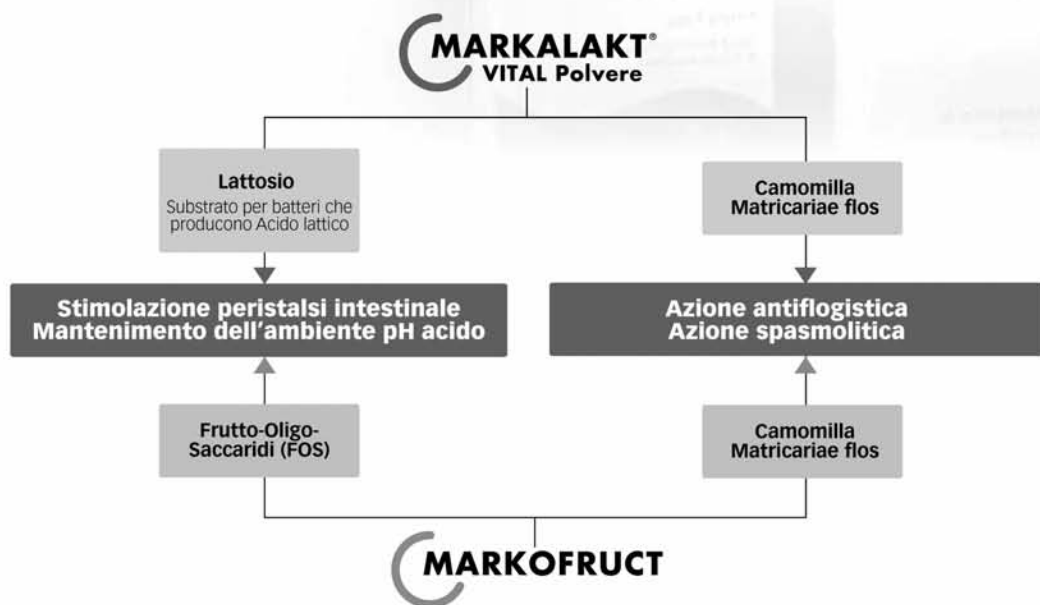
MARKALAKT®
VITAL Polvere

Lattosio
Substrato per batteri che producono Acido lattico

Camomilla
Matricariae flos

Stimolazione peristalsi intestinale
Mantenimento dell'ambiente pH acido

Azione antiflogistica
Azione spasmolitica

Frutto-Oligo-Saccaridi (FOS)

Camomilla
Matricariae flos

MARKOFRUCT